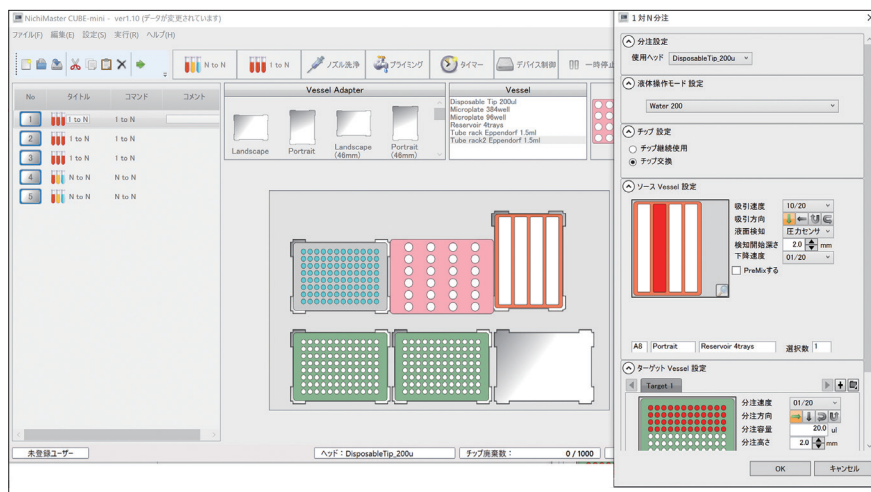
NichiMaster CUBE-mini - ver1.10 (データが変更されています)
ファイル(F) 編集(E) 設定(S) 実行(R) ヘルプ(H)

N to N | 1 to N | ノズル洗浄 | プライミング | タイマー | デバイス制御 | 一時停止

| No | タイトル | コマンド | コメント |
|---|---|---|---|
| 1 | 1 to N | 1 to N | |
| 2 | 1 to N | 1 to N | |
| 3 | 1 to N | 1 to N | |
| 4 | N to N | N to N | |
| 5 | N to N | N to N | |

Vessel Adapter
Landscape Portrait Landscape (46mm) Portrait (46mm)

Vessel
Disposable Tip 200ul
Microplate 384well
Microplate 96well
Reservoir 4trays
Tube rack Eppendorf 1.5ml
Tube rack2 Eppendorf 1.5ml

未登録ユーザー
ヘッド：DisposableTip_200u
チップ廃棄数：
0 / 1000

1対N分注
分注設定
使用ヘッド DisposableTip_200u
液体操作モード 設定
Water 200
チップ 設定
チップ継続使用
チップ交換
ソース Vessel 設定
吸引速度 10/20
吸引方向
液面検知 圧力センサ
検知開始高さ 2.0 mm
下降速度 01/20
PreMixする
A8 Portrait Reservoir 4trays 選択数 1
ターゲット Vessel 設定
Target 1
分注速度 01/20
分注方向
分注容量 20.0 ul
分注高さ 2.0 mm
OK キャンセル